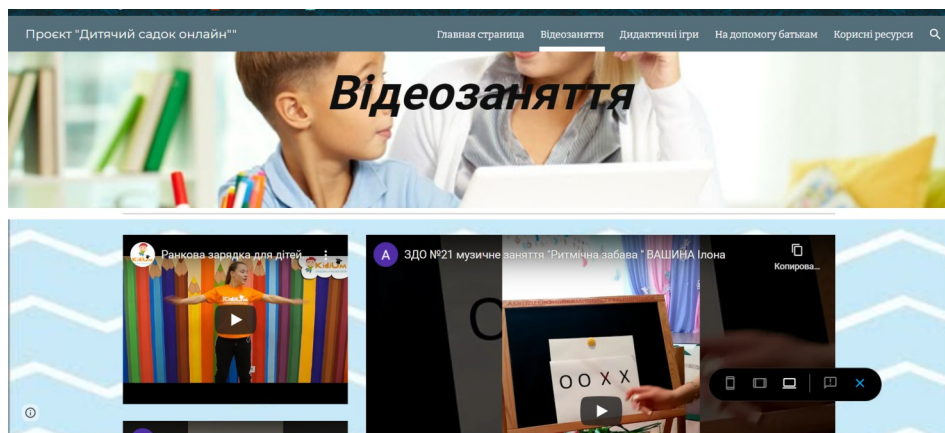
Проєкт "Дитячий садок онлайн""

Главная страница Відеозаняття Дидактичні ігри На допомогу батькам Корисні ресурси

Відеозаняття

Ранкова зарядка для дітей

A ЗДО №21 музичне заняття "Ритмічна забава " ВАШИНА Ілона

Копирова...

O O X X